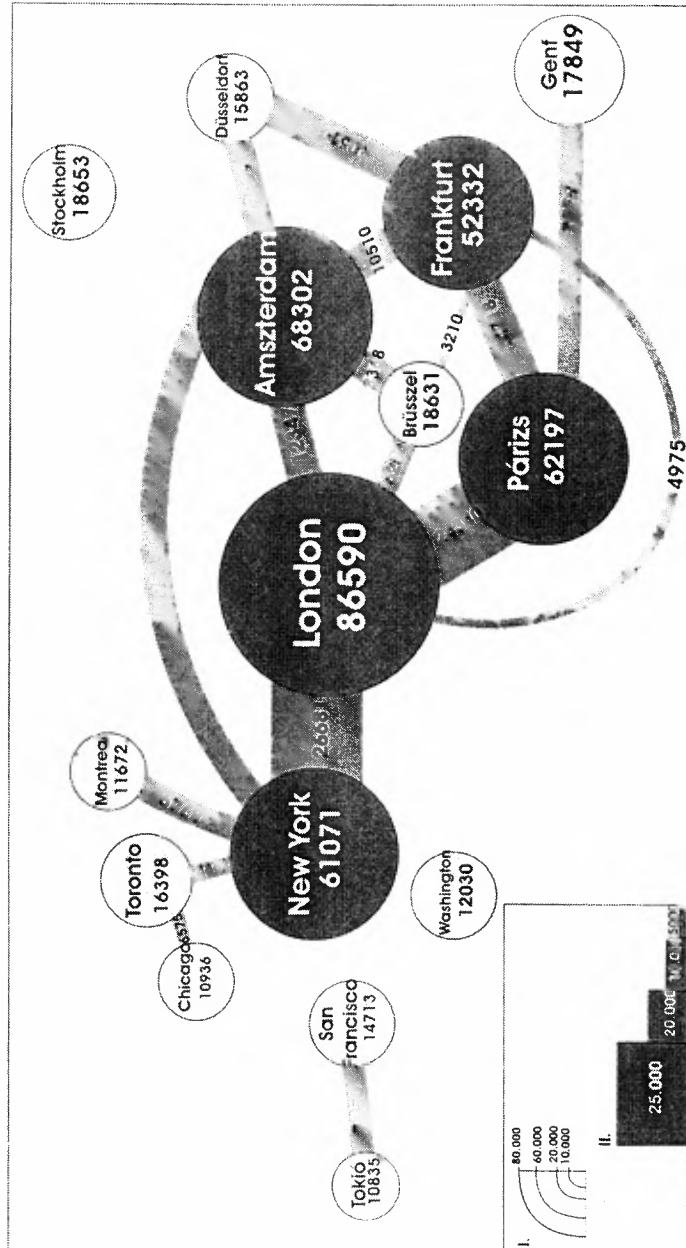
Stockholm
18653

Düsseldorf
15863

Amszterdam
68302

10510

Frankfurt
52332

Genf
17849

Brüsszel
18631

3210

Párizs
62197

4975

London
86590

Montreal
11672

Toronto
16398

New York
61071

Chicago
10936

Washington
12030

San Francisco
14713

Tokio
10835

I.
80.000
60.000
20.000
10.000

II.
25.000
20.000
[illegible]